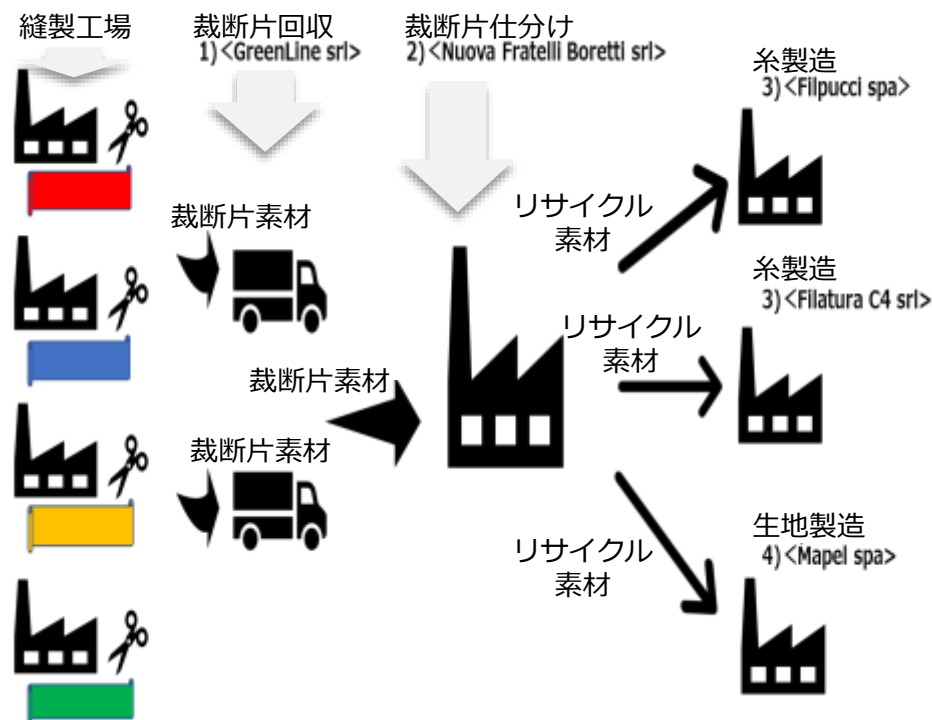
縫製工場

裁断片回収
1) <GreenLine srl>

裁断片仕分け
2) <Nuova Fratelli Boretti srl>

糸製造
3) <Filpucci spa>

裁断片素材

リサイクル
素材

糸製造
3) <Filatura C4 srl>

リサイクル
素材

裁断片素材

裁断片素材

リサイクル
素材

生地製造
4) <Mapel spa>